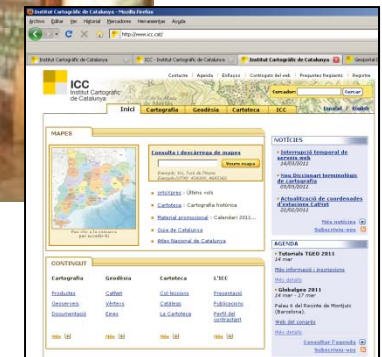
Institut Cartogràfic de Catalunya - Mozilla Firefox
Arxiu Editar Veure Historial Marcadors Eines Ajuda
http://www.icc.cat/
Institut Cartogràfic de Catalunya
ICC - Institut Cartogràfic de Catalunya
Institut Cartogràfic de Catalunya
Geoportal

ICC
Institut Cartogràfic de Catalunya
Contacte | Agenda | Enllaços | Contingut del web | Preguntes freqüents | Registre
Cercador
Cercar
Inici Cartografia Geodèsia Cartoteca ICC
Español | English

MAPES
Consulta i descàrrega de mapes
Veure mapa
(Exemple: ICC, Turó de Moreu)
(Exemple UTM: 430000, 4582362)
ortofoto - Últims vols
Cartoteca - Cartografia històrica
Material promocional - Calendari 2011...
Guia de Catalunya
Atles Nacional de Catalunya
(Fer clic a la comarca per accedir-hi)

NOTÍCIES
Interrupció temporal de serveis web
14/05/2011
Nou Diccionari terminològic de Cartografia
05/05/2011
Actualització de coordenades d'estacions CatNet
20/05/2011
Més notícies
Subscriviu-vos

AGENDA
Tutorials TGEO 2011
24 mar
Més informació i inscripcions
Més detalls
Globalgeo 2011
24 mar - 27 mar
Palau 8 del Recinte de Montjuïc (Barcelona).
Web del congrés
Més detalls
Consultar l'agenda
Subscriviu-vos

CONTINGUT
Cartografia
Productes
Geoserveis
Documentació
Més
Geodèsia
CatNet
Vèrtexs
Eines
Més
Cartoteca
Col·leccions
Catàlegs
La Cartoteca
Més
L'ICC
Presentació
Publicacions
Perfil del contractant
Més